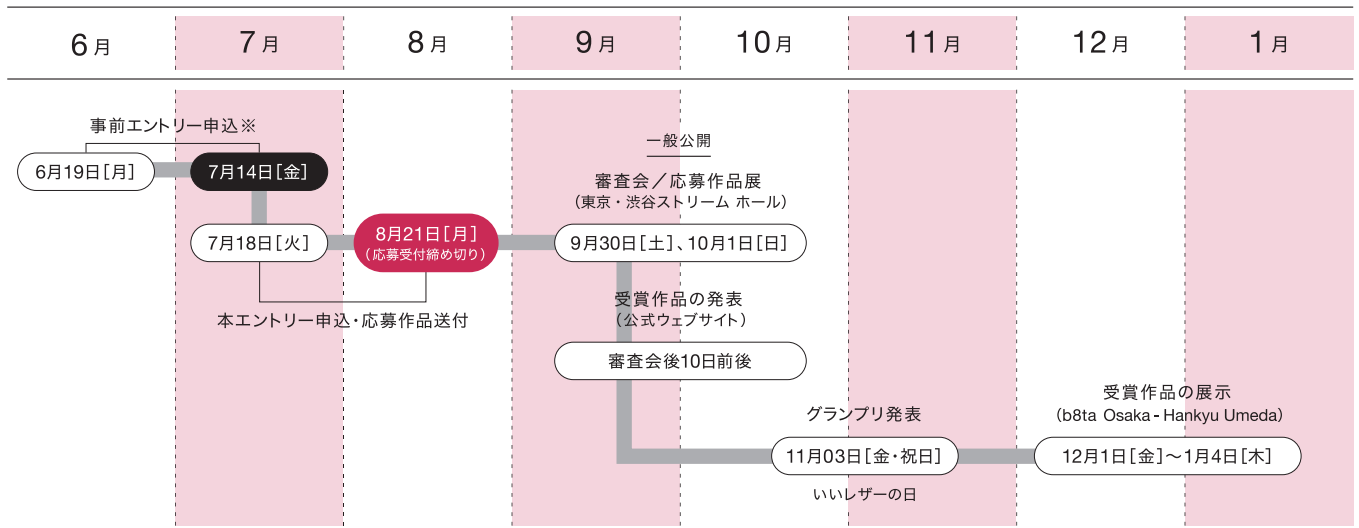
6月 7月 8月 9月 10月 11月 12月 1月

事前エントリー申込※

6月19日[月]

7月14日[金]

7月18日[火]

8月21日[月]
(応募受付締め切り)

本エントリー申込・応募作品送付

一般公開

審査会／応募作品展
(東京・渋谷ストリーム ホール)

9月30日[土]、10月1日[日]

受賞作品の発表
(公式ウェブサイト)

審査会後10日前後

グランプリ発表

11月03日[金・祝日]

いいレザーの日

受賞作品の展示
(b8ta Osaka - Hankyu Umeda)

12月1日[金]〜1月4日[木]